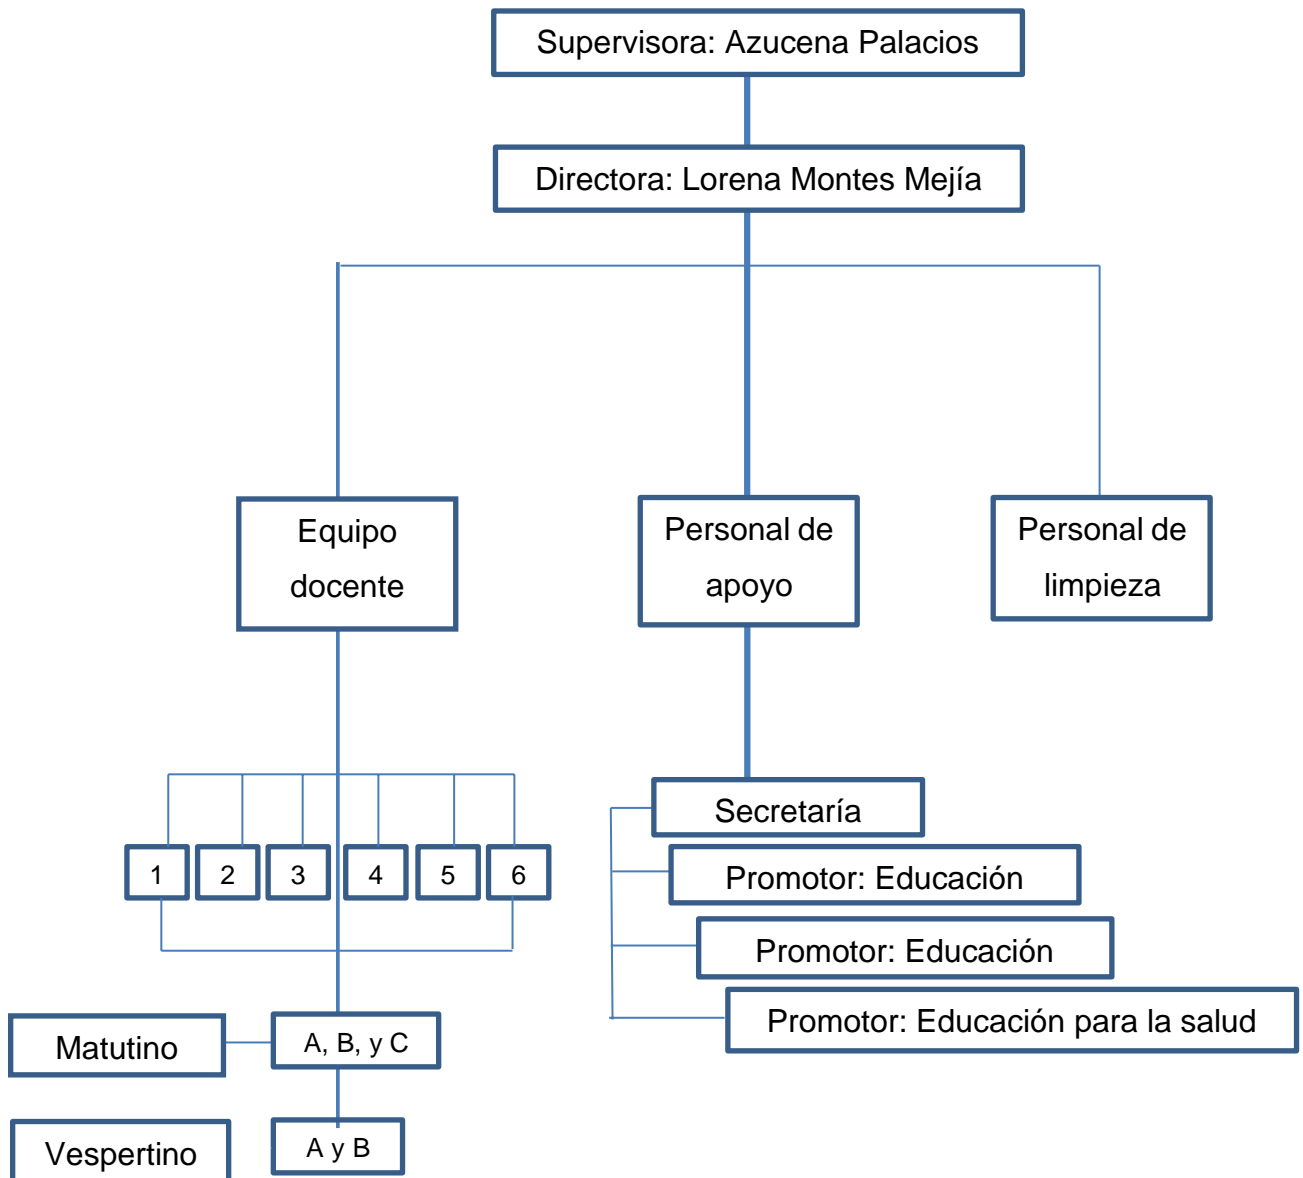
Supervisora: Azucena Palacios

Directora: Lorena Montes Mejía

Equipo docente

Personal de apoyo

Personal de limpieza

1

2

3

4

5

6

Secretaría

Promotor: Educación

Promotor: Educación

Promotor: Educación para la salud

Matutino

A, B, y C

Vespertino

A y B